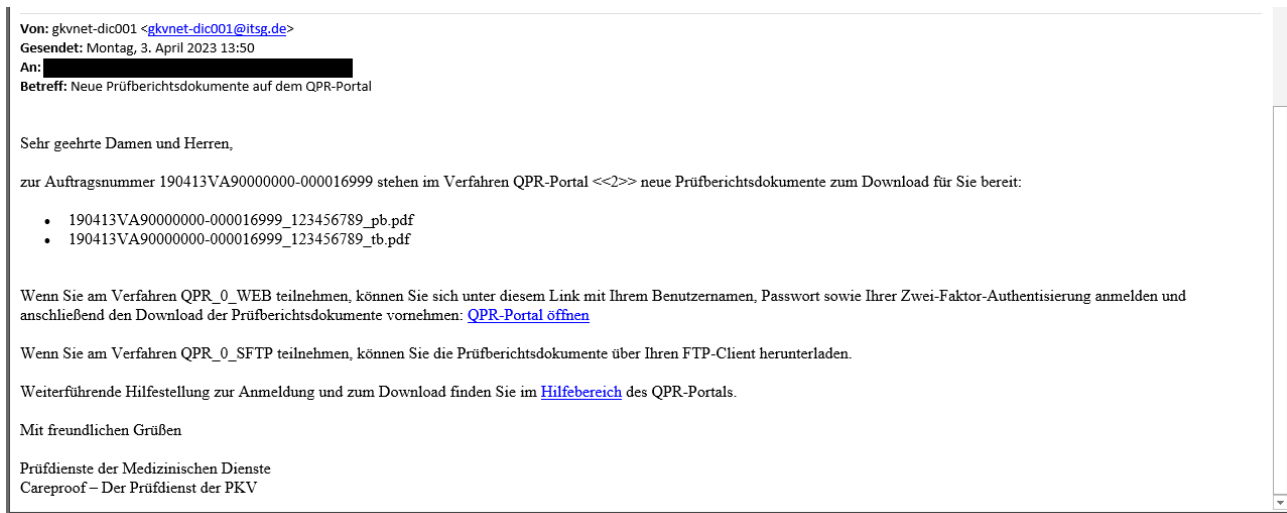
**Von:** gkvnet-dic001 <gkvnet-dic001@itsg.de>
**Gesendet:** Montag, 3. April 2023 13:50
**An:** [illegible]
**Betreff:** Neue Prüfberichtsdokumente auf dem QPR-Portal

Sehr geehrte Damen und Herren,

zur Auftragsnummer 190413VA90000000-000016999 stehen im Verfahren QPR-Portal <<2>> neue Prüfberichtsdokumente zum Download für Sie bereit:

- 190413VA90000000-000016999_123456789_pb.pdf
- 190413VA90000000-000016999_123456789_tb.pdf

Wenn Sie am Verfahren QPR_0_WEB teilnehmen, können Sie sich unter diesem Link mit Ihrem Benutzernamen, Passwort sowie Ihrer Zwei-Faktor-Authentisierung anmelden und anschließend den Download der Prüfberichtsdokumente vornehmen: QPR-Portal öffnen

Wenn Sie am Verfahren QPR_0_SFTP teilnehmen, können Sie die Prüfberichtsdokumente über Ihren FTP-Client herunterladen.

Weiterführende Hilfestellung zur Anmeldung und zum Download finden Sie im Hilfebereich des QPR-Portals.

Mit freundlichen Grüßen

Prüfdienste der Medizinischen Dienste
Careproof – Der Prüfdienst der PKV